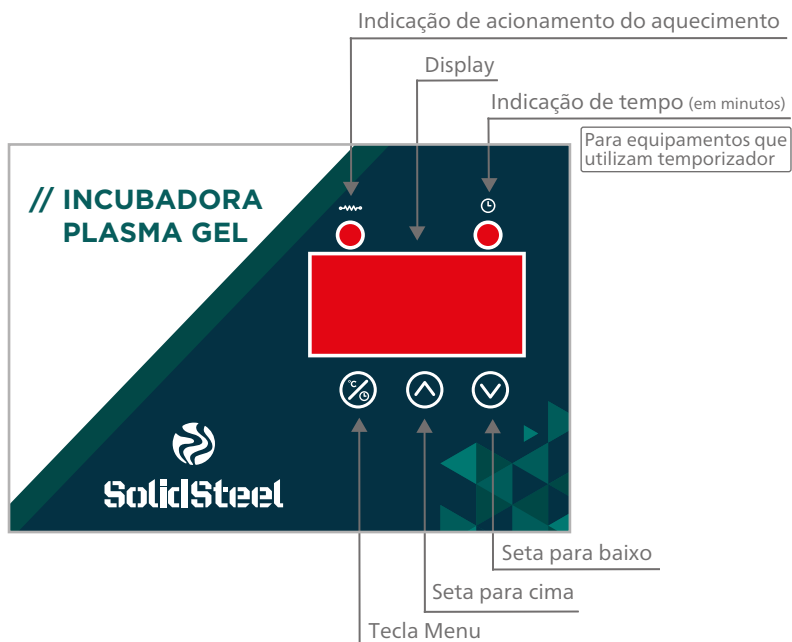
Indicação de acionamento do aquecimento

Display

Indicação de tempo (em minutos)

Para equipamentos que utilizam temporizador

// INCUBADORA PLASMA GEL

°C

SolidSteel

Seta para baixo

Seta para cima

Tecla Menu